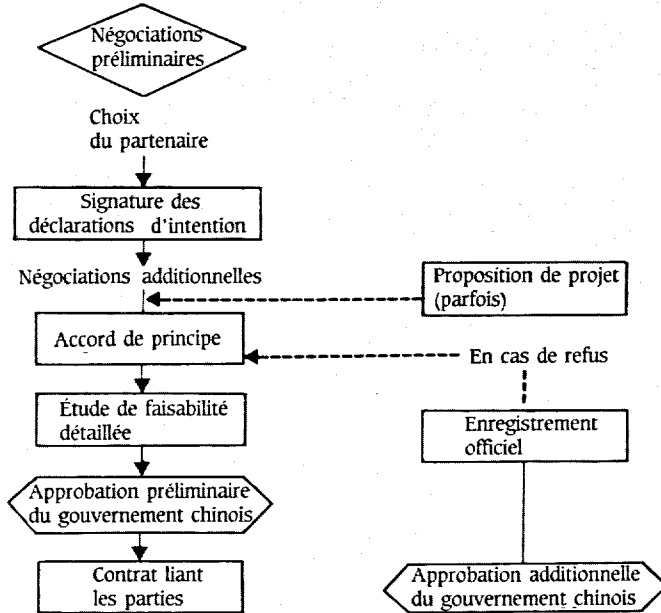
Négociations préliminaires

Choix du partenaire

Signature des déclarations d'intention

Négociations additionnelles

Proposition de projet (parfois)

Accord de principe

En cas de refus

Étude de faisabilité détaillée

Enregistrement officiel

Approbation préliminaire du gouvernement chinois

Contrat liant les parties

Approbation additionnelle du gouvernement chinois